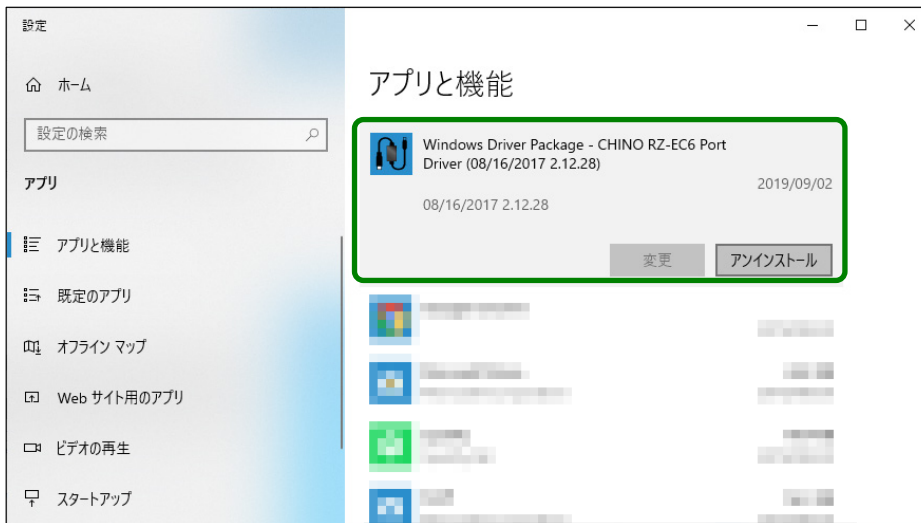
設定

ホーム

設定の検索

アプリ

アプリと機能

既定のアプリ

オフライン マップ

Web サイト用のアプリ

ビデオの再生

スタートアップ

アプリと機能

Windows Driver Package - CHINO RZ-EC6 Port Driver (08/16/2017 2.12.28)

2019/09/02

08/16/2017 2.12.28

変更

アンインストール

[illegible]